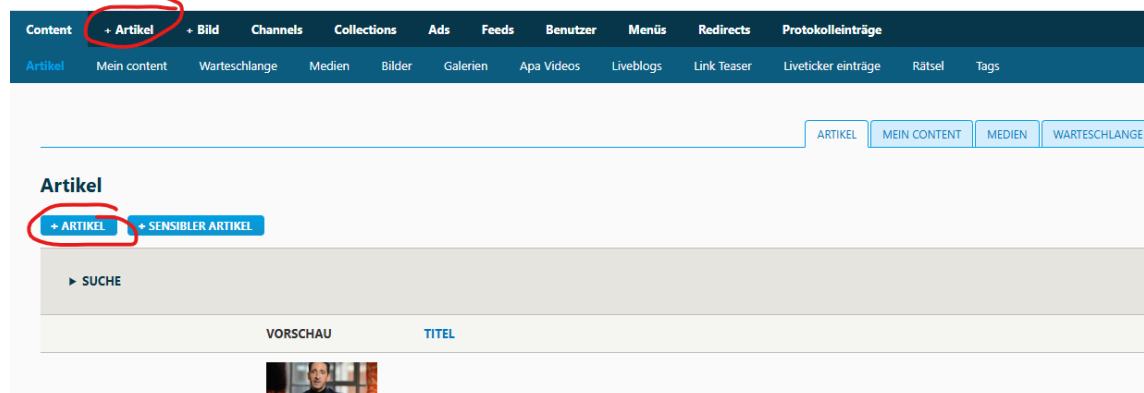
Content + Artikel + Bild Channels Collections Ads Feeds Benutzer Menüs Redirects Protokolleinträge

Artikel Mein content Warteschlange Medien Bilder Galerien Apa Videos Liveblogs Link Teaser Liveticker einträge Rätsel Tags

ARTIKEL MEIN CONTENT MEDIEN WARTESCHLANGE

Artikel

+ ARTIKEL + SENSIBLER ARTIKEL

▸ SUCHE

| VORSCHAU | TITEL |
|---|---|